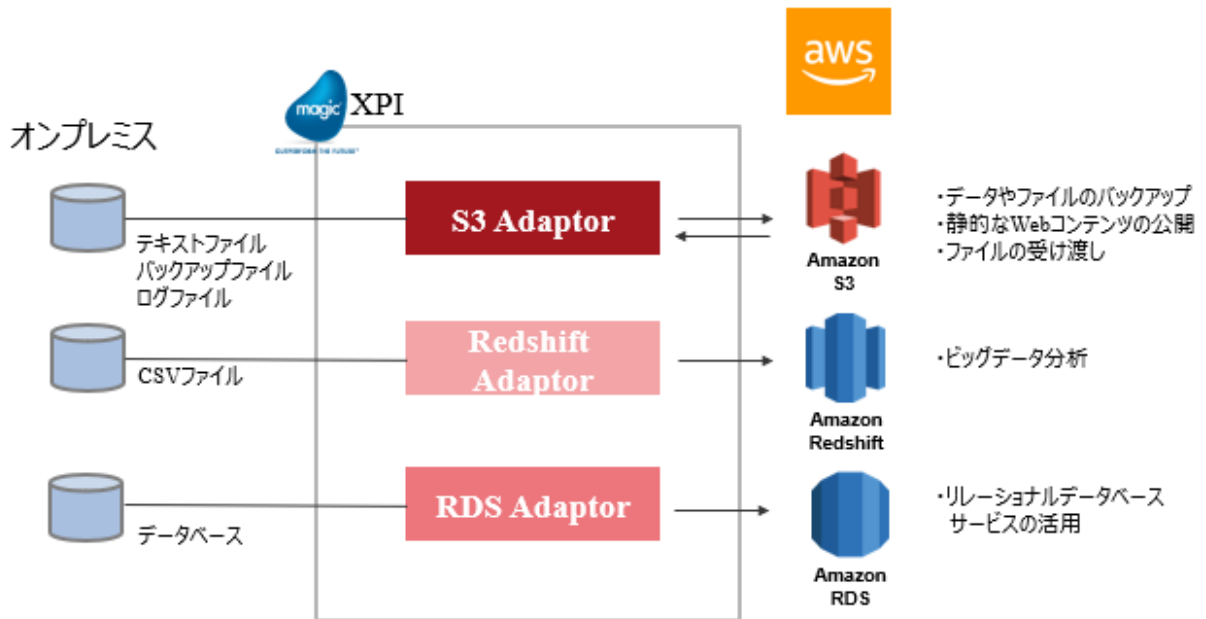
aws

magic XPI

オンプレミス

テキストファイル
バックアップファイル
ログファイル

CSVファイル

データベース

S3 Adaptor

Redshift Adaptor

RDS Adaptor

Amazon S3

Amazon Redshift

Amazon RDS

・データやファイルのバックアップ
・静的なWebコンテンツの公開
・ファイルの受け渡し

・ビッグデータ分析

・リレーショナルデータベースサービスの活用